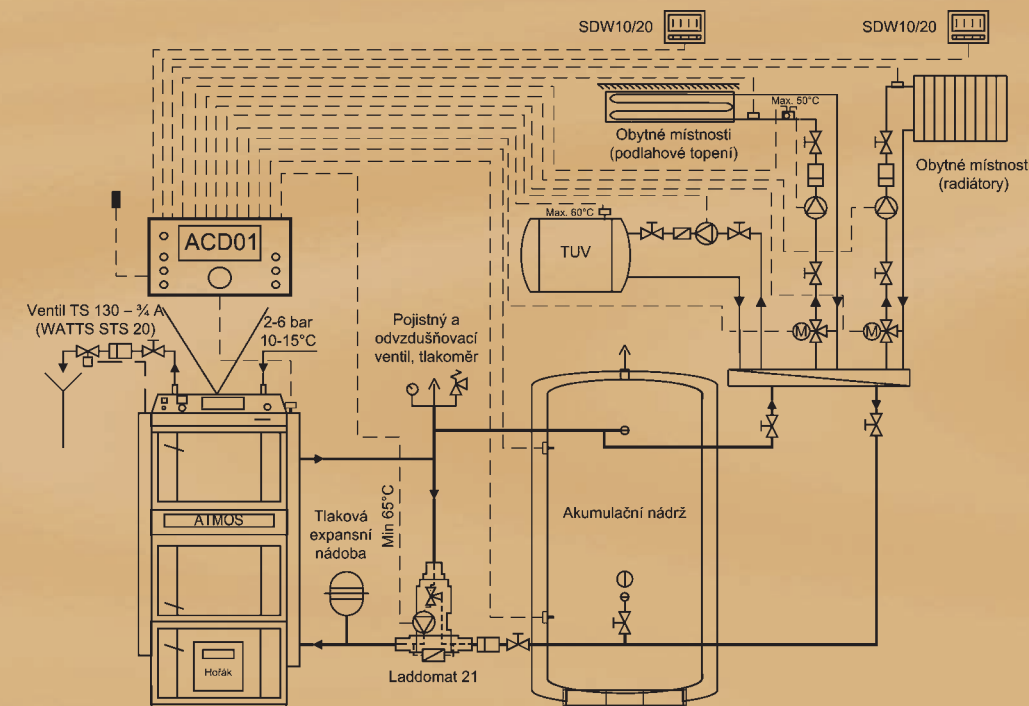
SDW10/20

SDW10/20

Max. 50°C

Obytné místnosti
(podlahové topení)

Obytné místnost
(radiátory)

ACD01

Max. 60°C

TUV

Ventil TS 130 – ¾ A
(WATTS STS 20)

2-6 bar
10-15°C

Pojistný a
odvzdušňovací
ventil, tlakoměr

M

M

ATMOS

Tlaková
expansní
nádoba

Min 65°C

Akumulační nádrž

Hořák

Laddomat 21